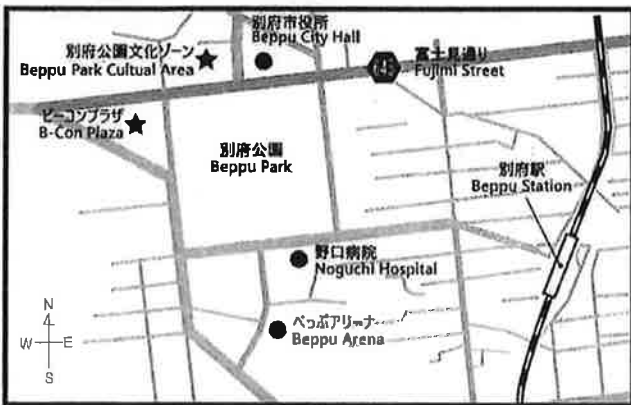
別府市役所
Beppu City Hall

別府公園文化ゾーン
Beppu Park Cultual Area

45
富士見通り
Fujimi Street

ビーコンプラザ
B-Con Plaza

別府公園
Beppu Park

別府駅
Beppu Station

野口病院
Noguchi Hospital

N
W
E
S

べっぷアリーナ
Beppu Arena